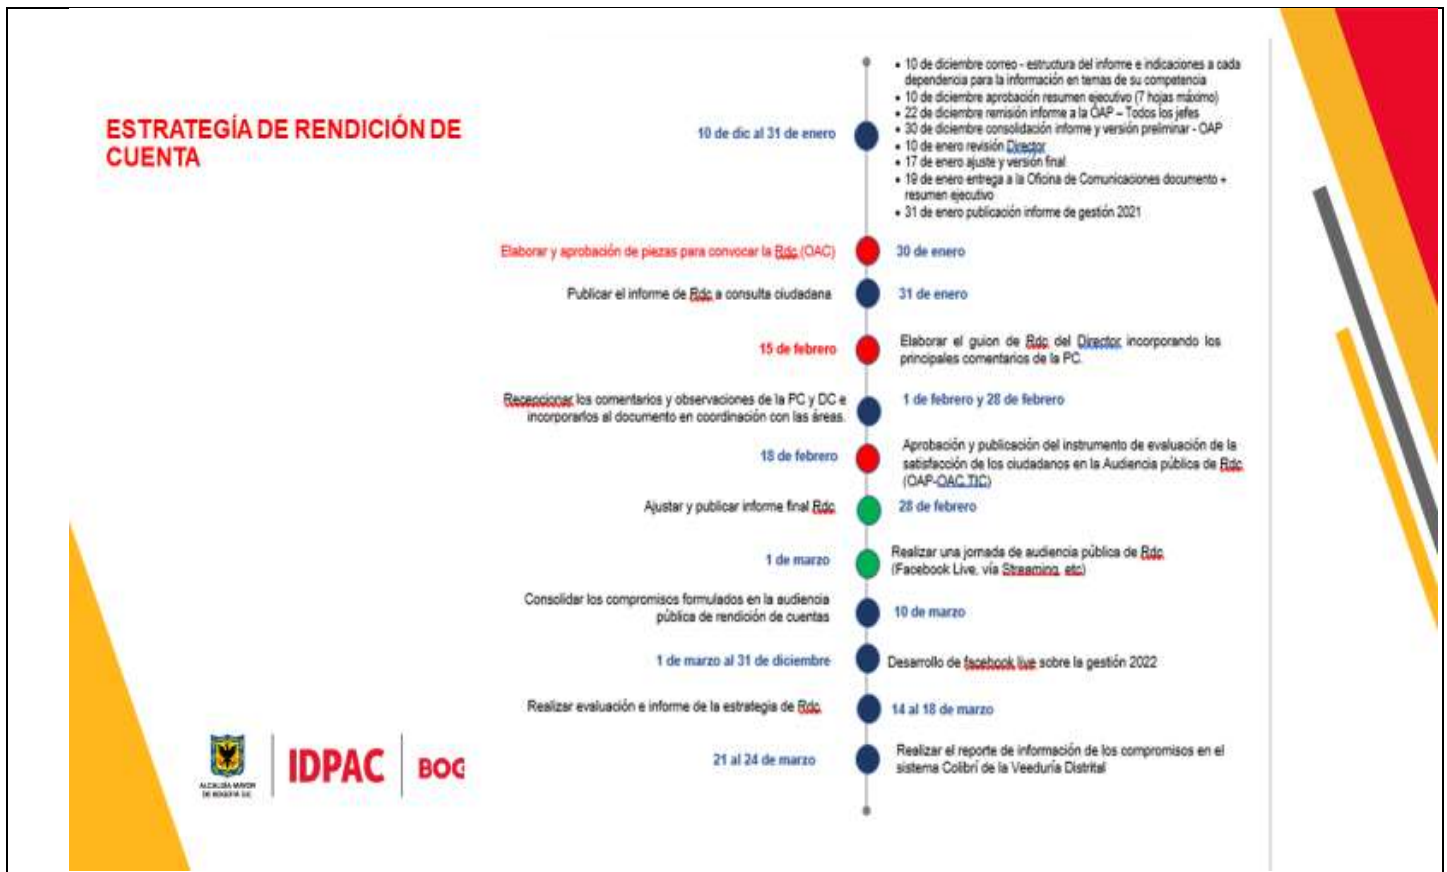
ESTRATEGÍA DE RENDICIÓN DE CUENTA

10 de dic al 31 de enero

- 10 de diciembre correo - estructura del informe e indicaciones a cada dependencia para la información en temas de su competencia
- 10 de diciembre aprobación resumen ejecutivo (7 hojas máximo)
- 22 de diciembre remisión informe a la OAP – Todos los jefes
- 30 de diciembre consolidación informe y versión preliminar - OAP
- 10 de enero revisión Director
- 17 de enero ajuste y versión final
- 19 de enero entrega a la Oficina de Comunicaciones documento + resumen ejecutivo
- 31 de enero publicación informe de gestión 2021

Elaborar y aprobación de piezas para convocar la Rdc (OAC)
30 de enero

Publicar el informe de Rdc a consulta ciudadana
31 de enero

15 de febrero
Elaborar el guion de Rdc del Director incorporando los principales comentarios de la PC.

Recepcionar los comentarios y observaciones de la PC y DC e incorporarlos al documento en coordinación con las áreas.
1 de febrero y 28 de febrero

18 de febrero
Aprobación y publicación del instrumento de evaluación de la satisfacción de los ciudadanos en la Audiencia pública de Rdc (OAP-OAC TIC)

Ajustar y publicar informe final Rdc
28 de febrero

1 de marzo
Realizar una jornada de audiencia pública de Rdc (Facebook Live, vía Streaming, etc)

Consolidar los compromisos formulados en la audiencia pública de rendición de cuentas
10 de marzo

1 de marzo al 31 de diciembre
Desarrollo de facebook live sobre la gestión 2022

Realizar evaluación e informe de la estrategia de Rdc
14 al 18 de marzo

21 al 24 de marzo
Realizar el reporte de información de los compromisos en el sistema Colibrí de la Veeduría Distrital

ALCALDÍA MAYOR DE BOGOTÁ D.C.
IDPAC
BOG